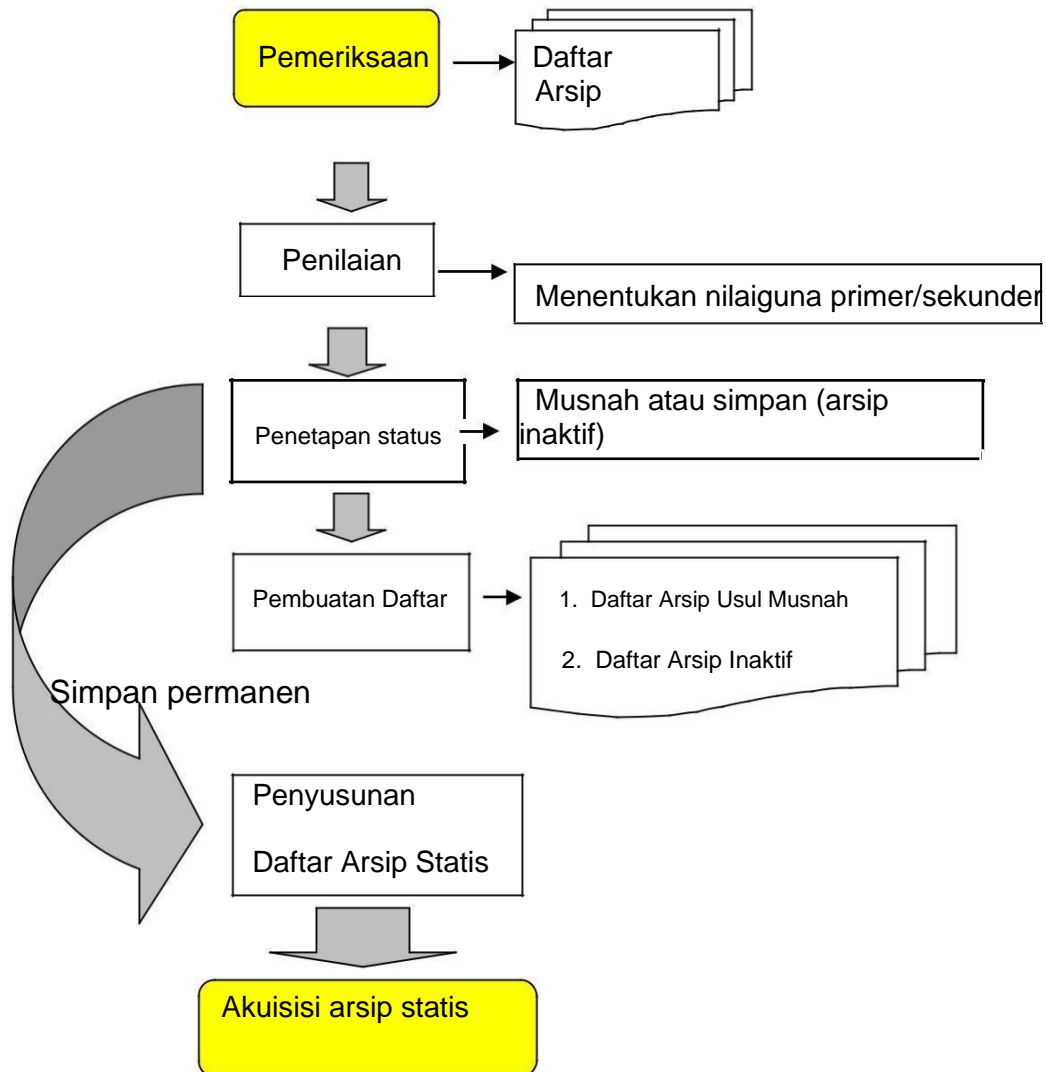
Pemeriksaan

Daftar Arsip

Penilaian

Menentukan nilaiguna primer/sekunder

Penetapan status

Musnah atau simpan (arsip inaktif)

Pembuatan Daftar

1. Daftar Arsip Usul Musnah

2. Daftar Arsip Inaktif

Simpan permanen

Penyusunan

Daftar Arsip Statis

Akuisisi arsip statis